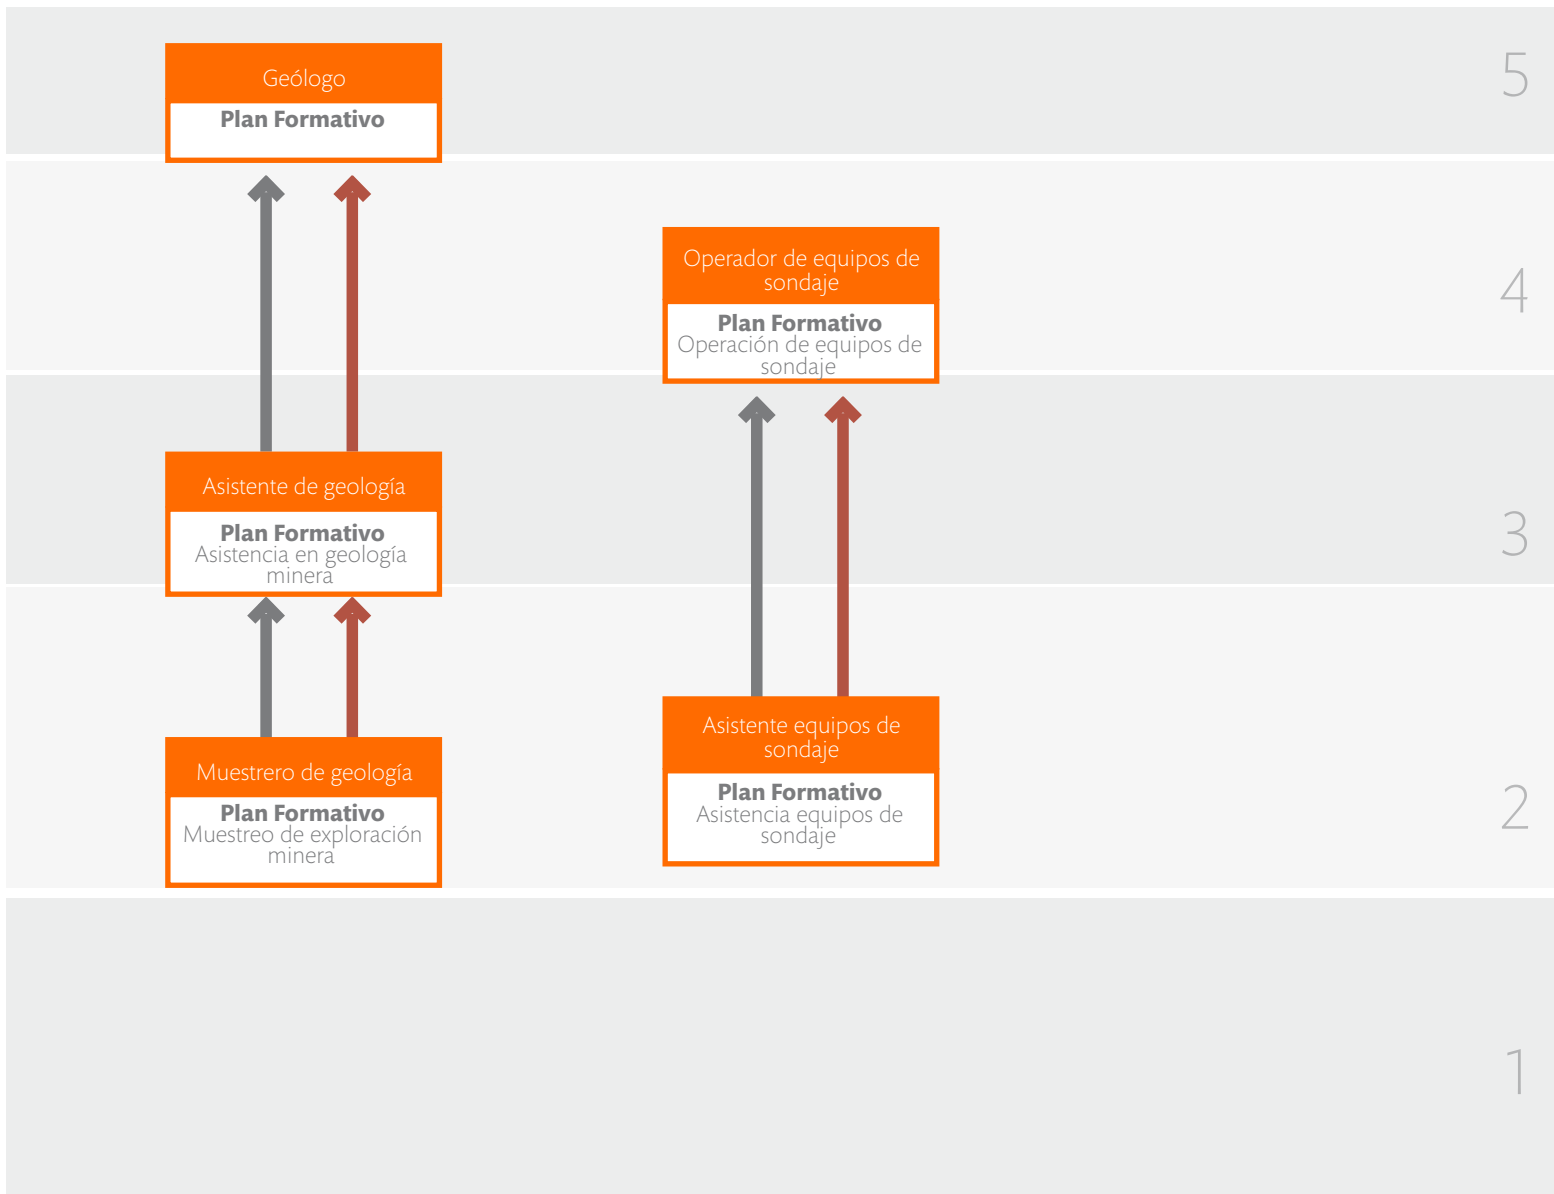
Geólogo
Plan Formativo

5

Operador de equipos de sondaje
Plan Formativo
Operación de equipos de sondaje

4

Asistente de geología
Plan Formativo
Asistencia en geología minera

3

Muestrero de geología
Plan Formativo
Muestreo de exploración minera

Asistente equipos de sondaje
Plan Formativo
Asistencia equipos de sondaje

2

1